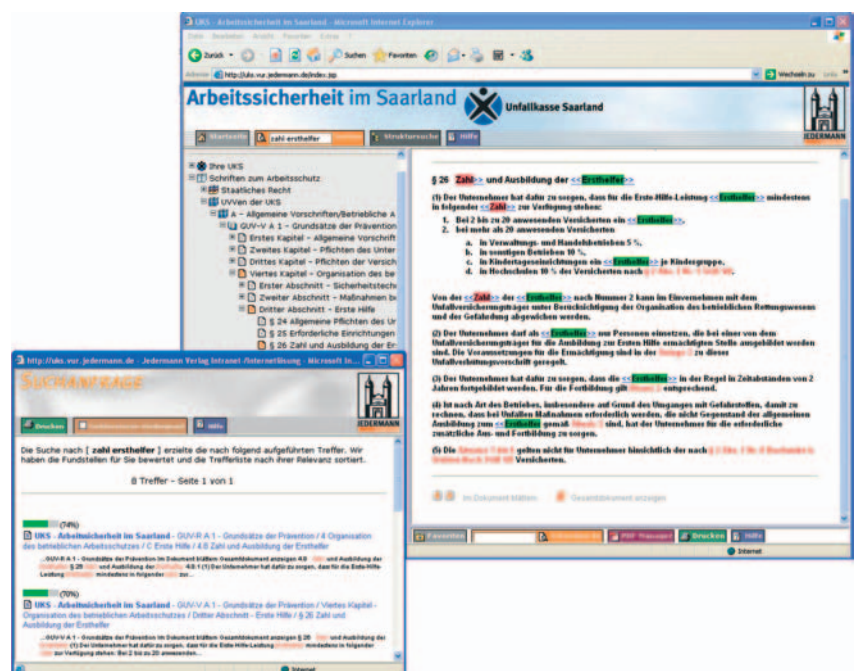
UKS - Arbeitssicherheit im Saarland - Microsoft Internet Explorer

Datei Bearbeiten Ansicht Favoriten Extras ?

Zurück Suchen Favoriten

Adresse http://uks.vur.jedermann.de/index.jsp Wechseln zu

Arbeitssicherheit im Saarland

Unfallkasse Saarland

JEDERMANN

Startseite zahl ersthelfer Strukturansicht Hilfe

Ihre UKS
Schriften zum Arbeitsschutz
Staatliches Recht
UVVen der UKS
A - Allgemeine Vorschriften/Betriebliche A
GUV-V A 1 - Grundsätze der Prävention
Erstes Kapitel - Allgemeine Vorschrift
Zweites Kapitel - Pflichten des Unter
Drittes Kapitel - Pflichten der Versich
Viertes Kapitel - Organisation des be
Erster Abschnitt - Sicherheitstechn
Zweiter Abschnitt - Maßnahmen b
Dritter Abschnitt - Erste Hilfe
§ 24 Allgemeine Pflichten des Ur
§ 25 Erforderliche Einrichtungen
§ 26 Zahl und Ausbildung der Er

§ 26 Zahl>> und Ausbildung der <<Ersthelfer>>

(1) Der Unternehmer hat dafür zu sorgen, dass für die Erste-Hilfe-Leistung <<Ersthelfer>> mindestens in folgender <<Zahl>> zur Verfügung stehen:

1. Bei 2 bis zu 20 anwesenden Versicherten ein <<Ersthelfer>>,
2. bei mehr als 20 anwesenden Versicherten

a. in Verwaltungs- und Handelsbetrieben 5 %,
b. in sonstigen Betrieben 10 %,
c. in Kindertageseinrichtungen ein <<Ersthelfer>> je Kindergruppe,
d. in Hochschulen 10 % der Versicherten nach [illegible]

Von der <<Zahl>> der <<Ersthelfer>> nach Nummer 2 kann im Einvernehmen mit dem Unfallversicherungsträger unter Berücksichtigung der Organisation des betrieblichen Rettungswesens und der Gefährdung abgewichen werden.

(2) Der Unternehmer darf als <<Ersthelfer>> nur Personen einsetzen, die bei einer von dem Unfallversicherungsträger für die Ausbildung zur Ersten Hilfe ermächtigten Stelle ausgebildet worden sind. Die Voraussetzungen für die Ermächtigung sind in der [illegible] zu dieser Unfallverhütungsvorschrift geregelt.

(3) Der Unternehmer hat dafür zu sorgen, dass die <<Ersthelfer>> in der Regel in Zeitabständen von 2 Jahren fortgebildet werden. Für die Fortbildung gilt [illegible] entsprechend.

(4) Ist nach Art des Betriebes, insbesondere auf Grund des Umganges mit Gefahrstoffen, damit zu rechnen, dass bei Unfällen Maßnahmen erforderlich werden, die nicht Gegenstand der allgemeinen Ausbildung zum <<Ersthelfer>> gemäß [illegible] sind, hat der Unternehmer für die erforderliche zusätzliche Aus- und Fortbildung zu sorgen.

(5) Die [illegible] gelten nicht für Unternehmer hinsichtlich der nach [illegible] Versicherten.

Im Dokument blättern Gesamtdokument anzeigen

Favoriten PDF Transport Drucken Hilfe

Internet

http://uks.vur.jedermann.de - Jedermann Verlag Intranet-/Internetlösung - Microsoft In...

Suchergebnisse

JEDERMANN

Drucken Hilfe

Die Suche nach [ zahl ersthelfer ] erzielte die nach folgend aufgeführten Treffer. Wir haben die Fundstellen für Sie bewertet und die Trefferliste nach ihrer Relevanz sortiert.

8 Treffer – Seite 1 von 1

(74%)
UKS - Arbeitssicherheit im Saarland - GUV-R A 1 - Grundsätze der Prävention / 4 Organisation des betrieblichen Arbeitsschutzes / C Erste Hilfe / 4.6 Zahl und Ausbildung der Ersthelfer

...GUV-R A 1 - Grundsätze der Prävention Im Dokument blättern Gesamtdokument anzeigen 4.6 Zahl und Ausbildung der Ersthelfer § 26 Zahl und Ausbildung der Ersthelfer 4.6.1 (1) Der Unternehmer hat dafür zu sorgen, dass für die Erste-Hilfe-Leistung Ersthelfer mindestens in folgender Zahl zur ...

(70%)
UKS - Arbeitssicherheit im Saarland - GUV-V A 1 - Grundsätze der Prävention / Viertes Kapitel - Organisation des betrieblichen Arbeitsschutzes / Dritter Abschnitt - Erste Hilfe / § 26 Zahl und Ausbildung der Ersthelfer

...GUV-V A 1 - Grundsätze der Prävention Im Dokument blättern Gesamtdokument anzeigen § 26 Zahl und Ausbildung der Ersthelfer (1) Der Unternehmer hat dafür zu sorgen, dass für die Erste-Hilfe-Leistung Ersthelfer mindestens in folgender Zahl zur Verfügung stehen: Bei 2 bis zu 20 anwesenden...

Internet